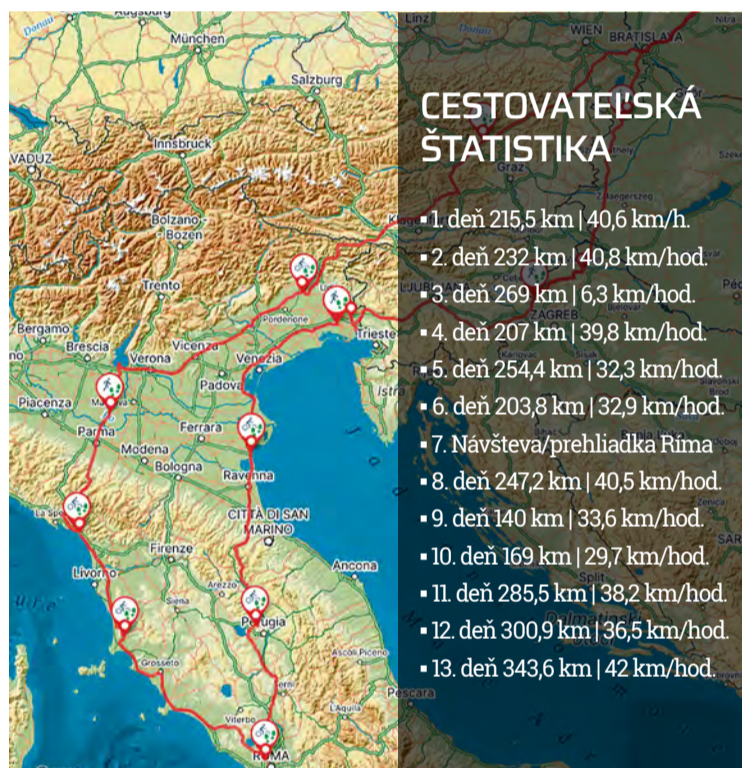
Augsburg
Linz
WIEN BRATISLAVA
Donau
München
Salzburg
CESTOVATEĽSKÁ ŠTATISTIKA
VADUZ
Innsbruck
Bolzano Bozen
Trento
Bergamo
Brescia
Verona
Vicenza
Pordenone
Trieste
Venezia
Padova
Piacenza
Mantova
Parma
Ferrara
Modena
Bologna
Ravenna
La Spezia
CITTÀ DI SAN MARINO
Firenze
Ancona
Livorno
Arezzo
Siena
Perugia
Grosseto
Ascoli Piceno
Terni
L'Aquila
Viterbo
Pescara
ROMA
ZAGREB
Split
▪ 1. deň 215,5 km | 40,6 km/h.
▪ 2. deň 232 km | 40,8 km/hod.
▪ 3. deň 269 km | 6,3 km/hod.
▪ 4. deň 207 km | 39,8 km/hod.
▪ 5. deň 254,4 km | 32,3 km/hod.
▪ 6. deň 203,8 km | 32,9 km/hod.
▪ 7. Návšteva/prehliadka Ríma
▪ 8. deň 247,2 km | 40,5 km/hod.
▪ 9. deň 140 km | 33,6 km/hod.
▪ 10. deň 169 km | 29,7 km/hod.
▪ 11. deň 285,5 km | 38,2 km/hod.
▪ 12. deň 300,9 km | 36,5 km/hod.
▪ 13. deň 343,6 km | 42 km/hod.